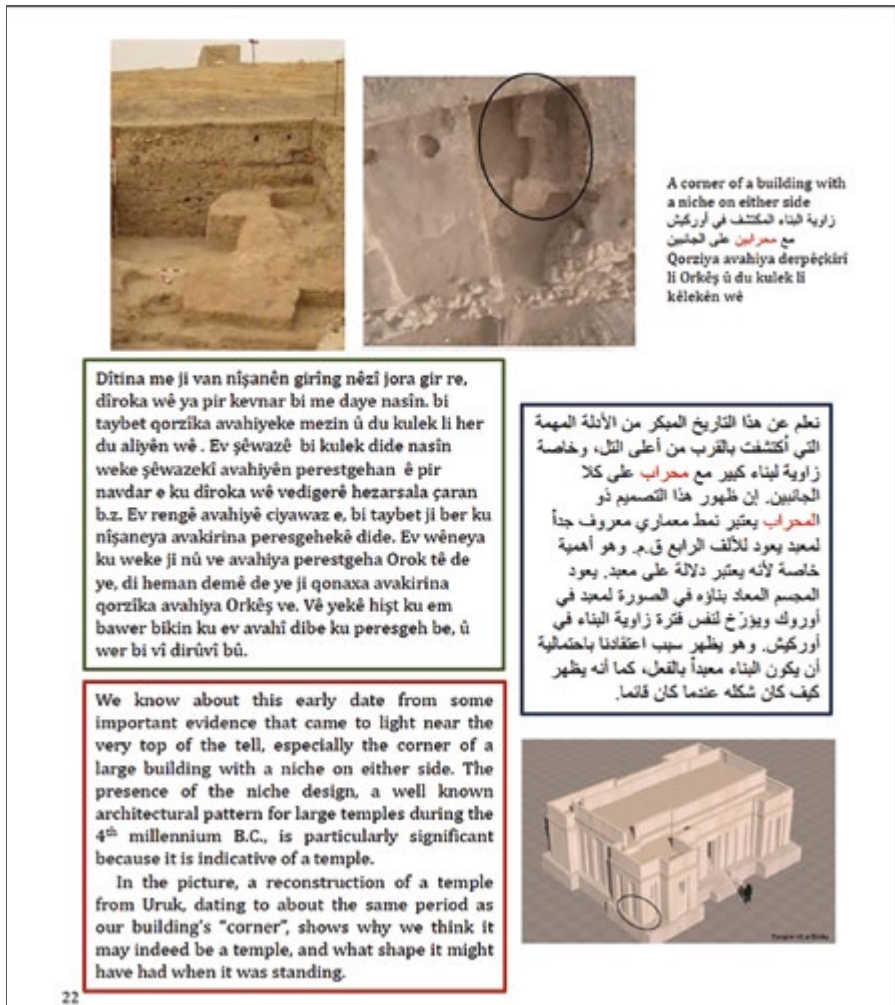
A corner of a building with a niche on either side
زاوية البناء المكتشف في أوركيش مع محرابين على الجانبين
Qorziya avahiya derpêçkirî li Orkêş û du kulek li kêlekên wê

Dîtina me ji van nîşanên girîng nêzî jora gir re, dîroka wê ya pir kevnar bi me daye nasîn. bi taybet qorzîka avahiyeke mezin û du kulek li her du aliyên wê . Ev şêwazê bi kulek dide nasîn weke şêwazekî avahiyên perestgehan ê pir navdar e ku dîroka wê vedigerê hezarsala çaran b.z. Ev rengê avahiyê ciyawaz e, bi taybet ji ber ku nîşaneya avakirina peresgehekê dide. Ev wêneya ku weke ji nû ve avahiya perestgeha Orok tê de ye, di heman demê de ye ji qonaxa avakirina qorzîka avahiya Orkêş ve. Vê yekê hişt ku em bawer bikin ku ev avahî dibe ku peresgeh be, û wer bi vî dirûvî bû.

نعلم عن هذا التاريخ المبكر من الأدلة المهمة التي أكتشفت بالقرب من أعلى التل، وخاصة زاوية لبناء كبير مع محراب على كلا الجانبين. إن ظهور هذا التصميم ذو المحراب يعتبر نمط معماري معروف جداً لمعبد يعود للألف الرابع ق.م. وهو أهمية خاصة لأنه يعتبر دلالة على معبد. يعود المجسم المعاد بناؤه في الصورة لمعبد في أوروك ويؤرّخ لنفس فترة زاوية البناء في أوركيش. وهو يظهر سبب اعتقادنا باحتمالية أن يكون البناء معبداً بالفعل، كما أنه يظهر كيف كان شكله عندما كان قائماً.

We know about this early date from some important evidence that came to light near the very top of the tell, especially the corner of a large building with a niche on either side. The presence of the niche design, a well known architectural pattern for large temples during the 4$^{th}$ millennium B.C., is particularly significant because it is indicative of a temple.

In the picture, a reconstruction of a temple from Uruk, dating to about the same period as our building's "corner", shows why we think it may indeed be a temple, and what shape it might have had when it was standing.

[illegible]

22